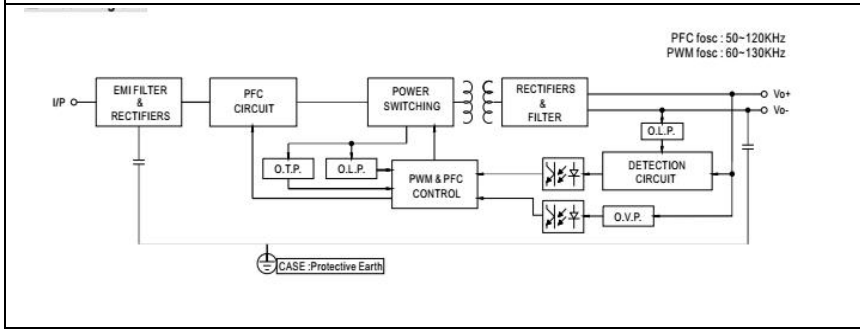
PFC fosc : 50~120KHz
PWM fosc : 60~130KHz

I/P

EMI FILTER & RECTIFIERS

PFC CIRCUIT

POWER SWITCHING

RECTIFIERS & FILTER

Vo+

Vo-

O.L.P.

O.T.P.

O.L.P.

PWM & PFC CONTROL

DETECTION CIRCUIT

O.V.P.

CASE :Protective Earth